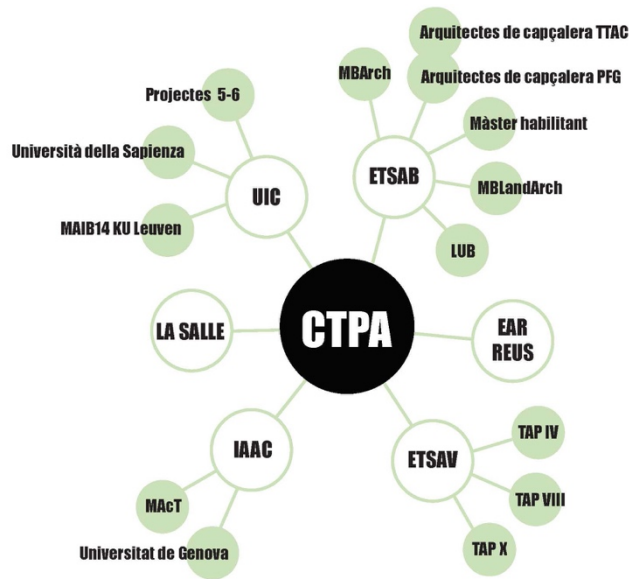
CTPA

UIC
Projectes 5-6
Università della Sapienza
MAIB14 KU Leuven

ETSAB
MBArch
Arquitectes de capçalera TTAC
Arquitectes de capçalera PFG
Màster habilitant
MBLandArch
LUB

LA SALLE

EAR REUS

IAAC
MAcT
Universitat de Genova

ETSAV
TAP IV
TAP VIII
TAP X